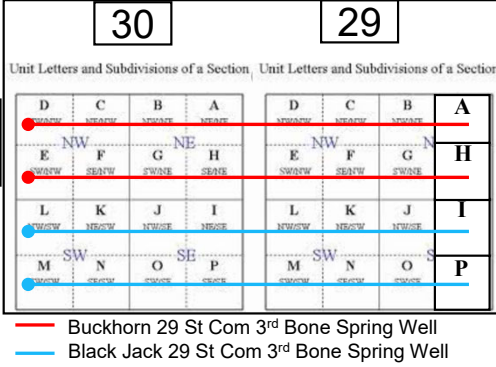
30

29

Unit Letters and Subdivisions of a Section

Unit Letters and Subdivisions of a Section

| D<br>NWNW | C<br>NENW | B<br>NWNE | A<br>NENE |
|---|---|---|---|
| E<br>SWNW | F<br>SENW | G<br>SWNE | H<br>SENE |
| L<br>NWSW | K<br>NESW | J<br>NWSE | I<br>NESE |
| M<br>SWSW | N<br>SESW | O<br>SWSE | P<br>SESE |

NW NE SW SE

| D<br>NWNW | C<br>NENW | B<br>NWNE | A |
|---|---|---|---|
| E<br>SWNW | F<br>SENW | G<br>SWNE | H |
| L<br>NWSW | K<br>NESW | J<br>NWSE | I |
| M<br>SWSW | N<br>SESW | O<br>SWSE | P |

NW N SW S

Buckhorn 29 St Com 3$^{rd}$ Bone Spring Well

Black Jack 29 St Com 3$^{rd}$ Bone Spring Well